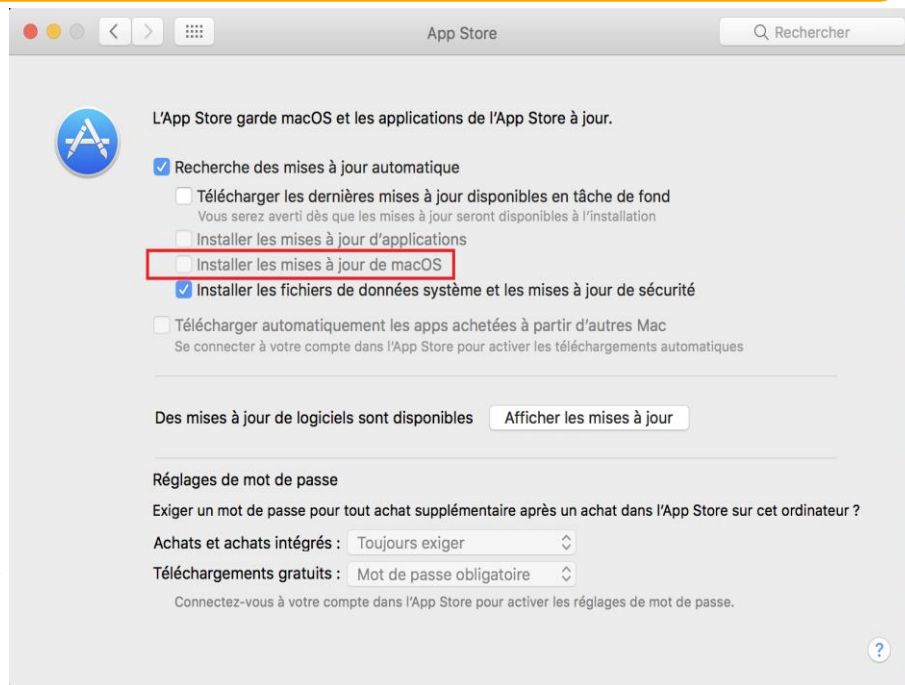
App Store

Rechercher

L'App Store garde macOS et les applications de l'App Store à jour.

Recherche des mises à jour automatique

Télécharger les dernières mises à jour disponibles en tâche de fond
Vous serez averti dès que les mises à jour seront disponibles à l'installation

Installer les mises à jour d'applications

Installer les mises à jour de macOS

Installer les fichiers de données système et les mises à jour de sécurité

Télécharger automatiquement les apps achetées à partir d'autres Mac
Se connecter à votre compte dans l'App Store pour activer les téléchargements automatiques

Des mises à jour de logiciels sont disponibles

Afficher les mises à jour

Réglages de mot de passe

Exiger un mot de passe pour tout achat supplémentaire après un achat dans l'App Store sur cet ordinateur ?

Achats et achats intégrés : Toujours exiger

Téléchargements gratuits : Mot de passe obligatoire

Connectez-vous à votre compte dans l'App Store pour activer les réglages de mot de passe.

?